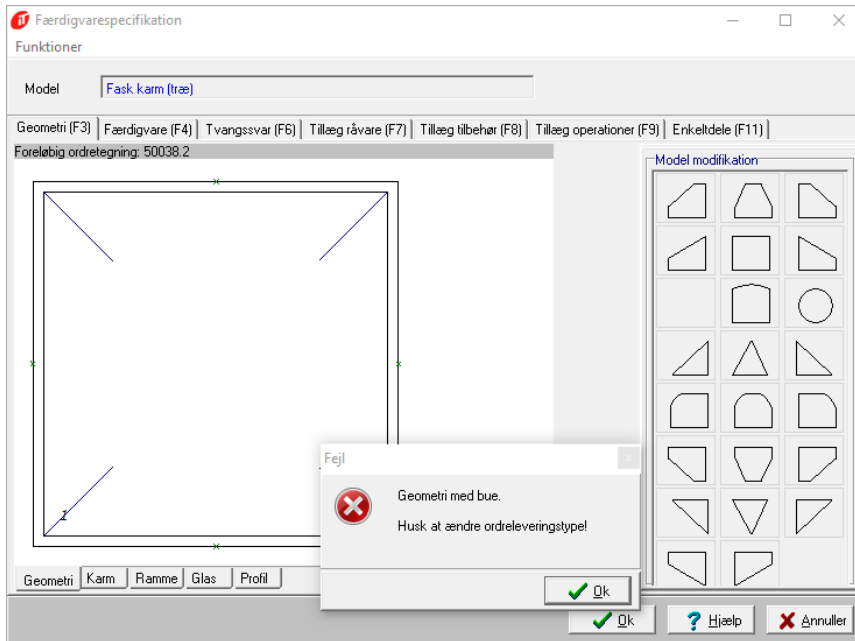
Færdigvarespecifikation

Funktioner

Model
Fask karm (træ)

Geometri (F3)
Færdigvare (F4)
Tvangssvar (F6)
Tillæg råvare (F7)
Tillæg tilbehør (F8)
Tillæg operationer (F9)
Enkeltdele (F11)

Foreløbig ordretegning: 50038.2

Model modifikation

1

Geometri
Karm
Ramme
Glas
Profil

Fejl

Geometri med bue.

Husk at ændre ordreleveringstype!

Ok

Ok
Hjælp
Annuller